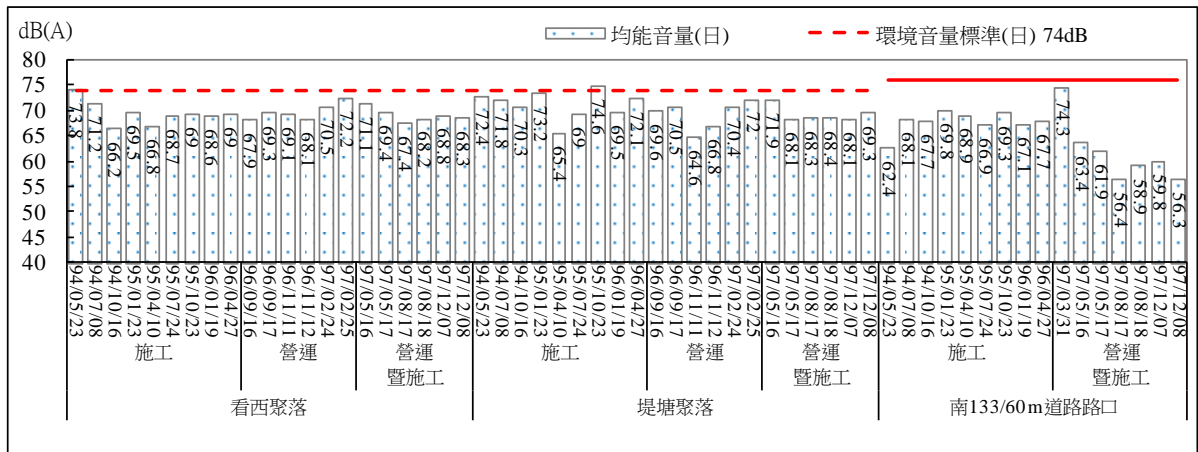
dB(A)

均能音量(日)

環境音量標準(日) 74dB

80
75
70
65
60
55
50
45
40

73.8
71.2
66.2
69.5
66.8
68.7
69
68.6
69
67.9
69.3
69.1
68.1
70.5
72.2
71.1
69.4
67.4
68.2
68.8
68.3
72.4
71.8
70.3
73.2
65.4
69
74.6
69.5
72.1
69.6
70.5
64.6
66.8
70.4
72
71.9
68.1
68.3
68.4
68.1
69.3
62.4
68.1
67.7
69.8
68.9
66.9
69.3
67.1
67.7
74.3
63.4
61.9
56.4
58.9
59.8
56.3

94/05/23
94/07/08
94/10/16
95/01/23
95/04/10
95/07/24
95/10/23
96/01/19
96/04/27
96/09/16
96/09/17
96/11/11
96/11/12
97/02/24
97/02/25
97/05/16
97/05/17
97/08/17
97/08/18
97/12/07
97/12/08
94/05/23
94/07/08
94/10/16
95/01/23
95/04/10
95/07/24
95/10/23
96/01/19
96/04/27
96/09/16
96/09/17
96/11/11
96/11/12
97/02/24
97/02/25
97/05/16
97/05/17
97/08/17
97/08/18
97/12/07
97/12/08
94/05/23
94/07/08
94/10/16
95/01/23
95/04/10
95/07/24
95/10/23
96/01/19
96/04/27
97/03/31
97/05/16
97/05/17
97/08/17
97/08/18
97/12/07
97/12/08

施工
營運
營運
暨施工
施工
營運
營運
暨施工
施工
營運
暨施工

看西聚落
堤塘聚落
南133/60m道路路口